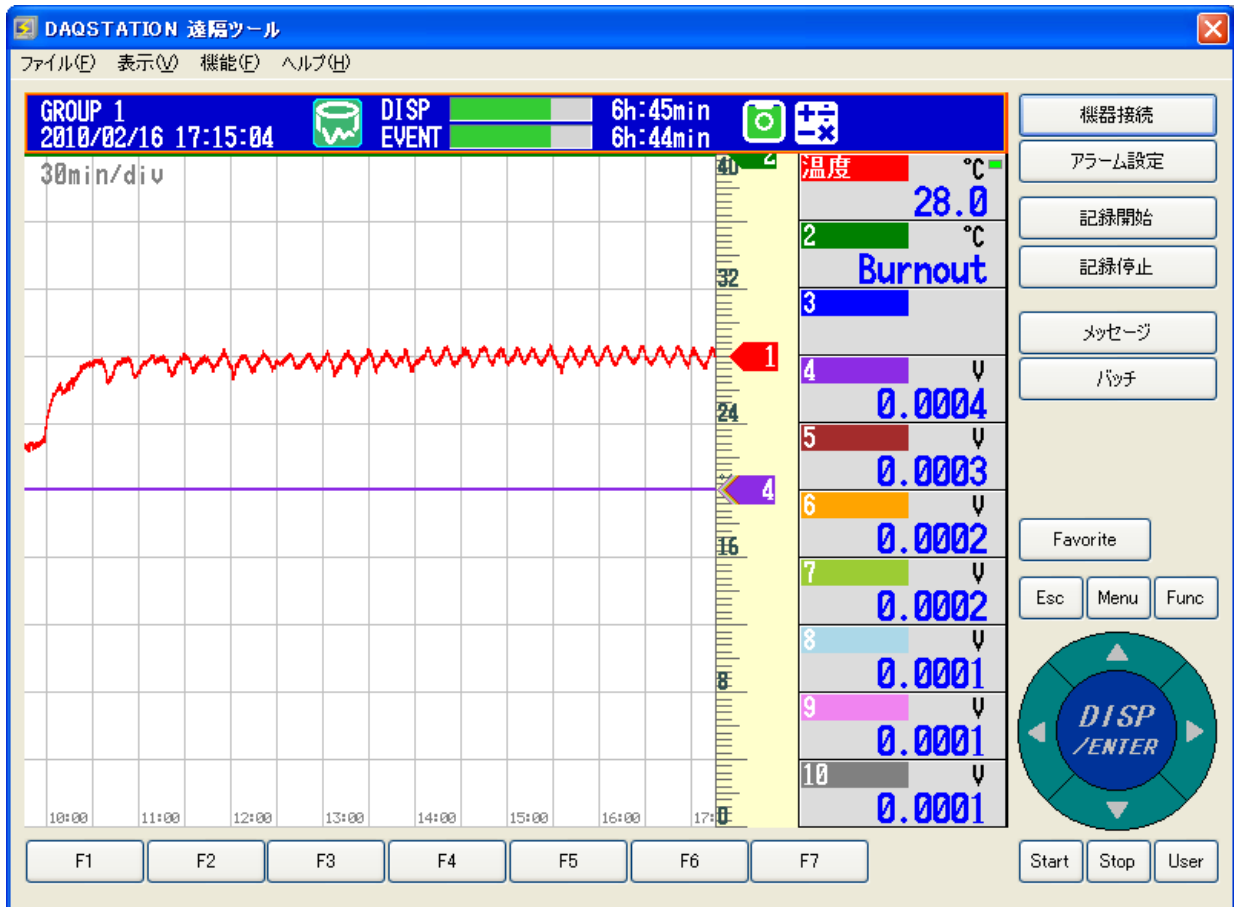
DAQSTATION 遠隔ツール

ファイル(F) 表示(V) 機能(F) ヘルプ(H)

GROUP 1
2010/02/16 17:15:04
DISP 6h:45min
EVENT 6h:44min

30min/div

40
32
24
16
8
0

2
1
4

10:00 11:00 12:00 13:00 14:00 15:00 16:00 17:00

温度 ℃
28.0
2 ℃
Burnout
3
4 V
0.0004
5 V
0.0003
6 V
0.0002
7 V
0.0002
8 V
0.0001
9 V
0.0001
10 V
0.0001

機器接続
アラーム設定
記録開始
記録停止
メッセージ
バッチ

Favorite
Esc
Menu
Func
DISP
/ENTER

F1 F2 F3 F4 F5 F6 F7

Start
Stop
User